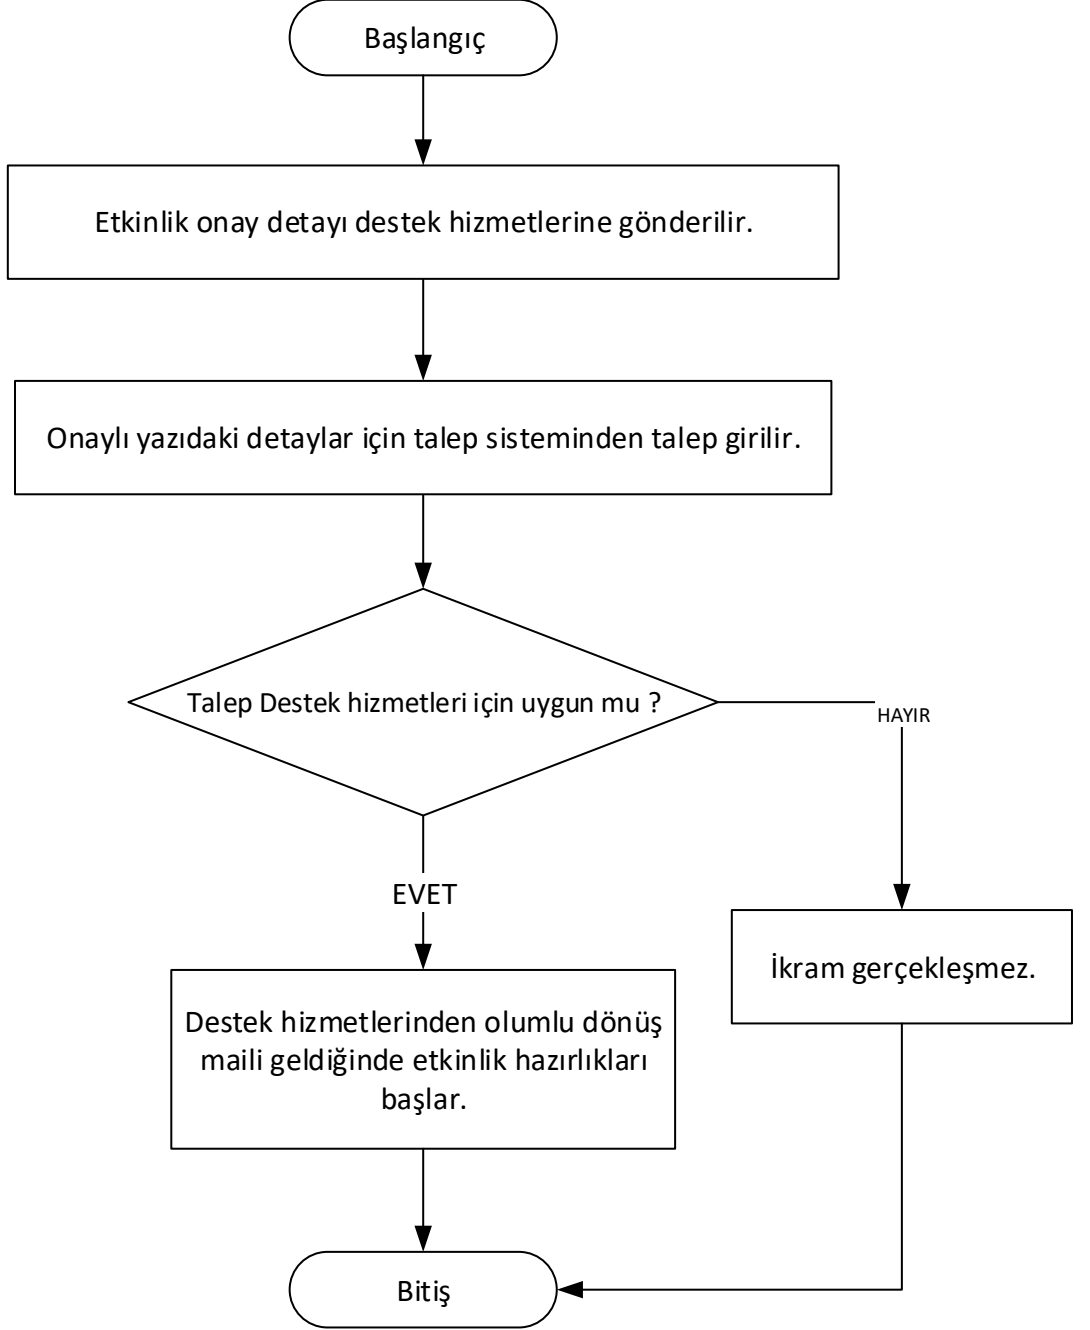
Başlangıç

Etkinlik onay detayı destek hizmetlerine gönderilir.

Onaylı yazıdaki detaylar için talep sisteminden talep girilir.

Talep Destek hizmetleri için uygun mu ?

HAYIR

EVET

Destek hizmetlerinden olumlu dönüş maili geldiğinde etkinlik hazırlıkları başlar.

İkram gerçekleşmez.

Bitiş